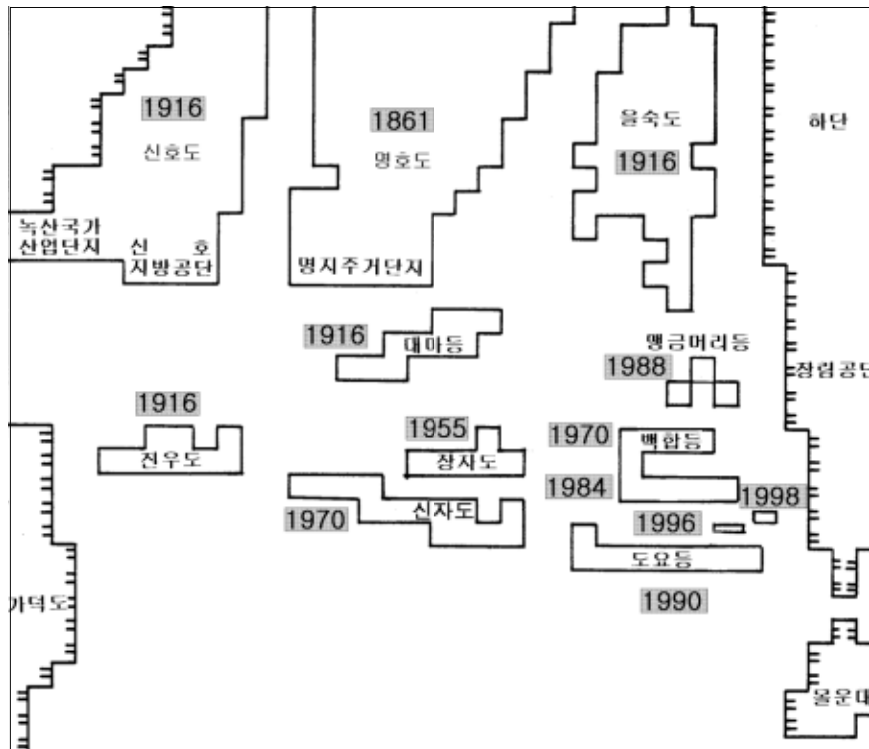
1916
신호도

1861
명호도

을숙도
1916

하단

녹산국가
산업단지

신 호
지방공단

명지주거단지

1916
대마등

맹금머리등
1988

장림공단

1916
진우도

1955
장자도

1970
백합등

1984

1998

1970
신자도

1996

도요등

1990

가덕도

몰운대